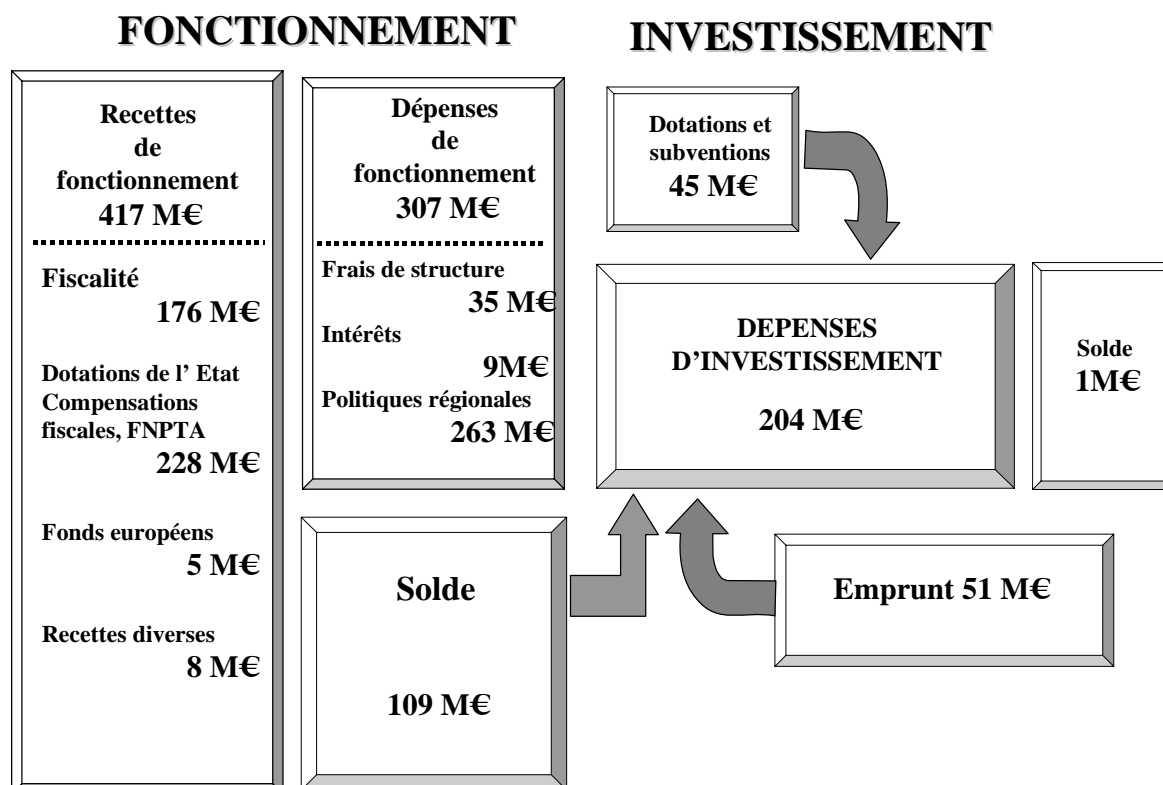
FONCTIONNEMENT

INVESTISSEMENT

Recettes de fonctionnement
417 M€

Fiscalité
176 M€

Dotations de l' Etat
Compensations fiscales, FNPTA
228 M€

Fonds européens
5 M€

Recettes diverses
8 M€

Dépenses de fonctionnement
307 M€

Frais de structure
35 M€

Intérêts
9M€

Politiques régionales
263 M€

Solde

109 M€

Dotations et subventions
45 M€

DEPENSES D'INVESTISSEMENT

204 M€

Solde
1M€

Emprunt 51 M€